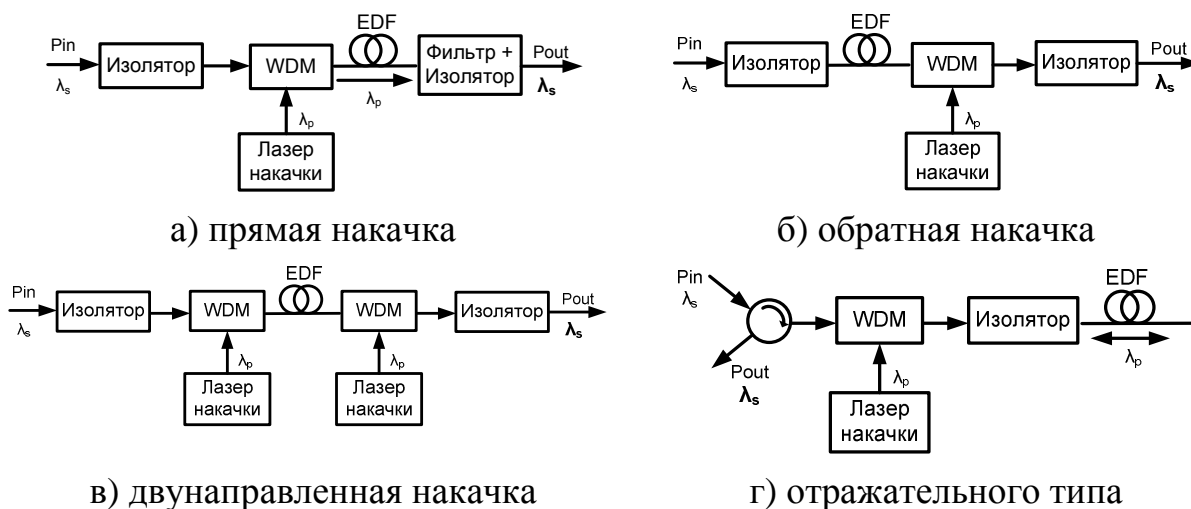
Pin
$\lambda_s$
Изолятор
WDM
EDF
$\lambda_p$
Фильтр + Изолятор
Pout
$\lambda_s$
$\lambda_p$
Лазер накачки

а) прямая накачка

Pin
$\lambda_s$
Изолятор
EDF
WDM
Изолятор
Pout
$\lambda_s$
$\lambda_p$
Лазер накачки

б) обратная накачка

Pin
$\lambda_s$
Изолятор
WDM
EDF
WDM
Изолятор
Pout
$\lambda_s$
$\lambda_p$
Лазер накачки
$\lambda_p$
Лазер накачки

в) двунаправленная накачка

Pin
$\lambda_s$
Pout
$\lambda_s$
WDM
Изолятор
EDF
$\lambda_p$
$\lambda_p$
Лазер накачки

г) отражательного типа